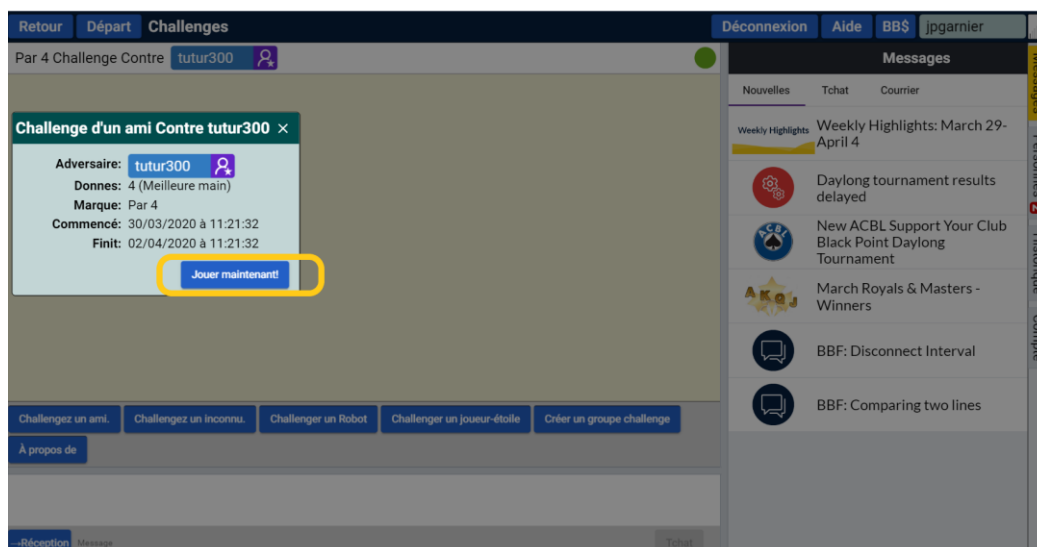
Retour Départ Challenges

Déconnexion Aide BB$ jpgarnier

Par 4 Challenge Contre tutur300

Challenge d'un ami Contre tutur300 ×

Adversaire: tutur300
Donnes: 4 (Meilleure main)
Marque: Par 4
Commencé: 30/03/2020 à 11:21:32
Finit: 02/04/2020 à 11:21:32

Jouer maintenant!

Challengez un ami. Challengez un inconnu. Challenger un Robot Challenger un joueur-étoile Créer un groupe challenge À propos de

→Réception Message Tchat

Messages

Nouvelles Tchat Courrier

Weekly Highlights Weekly Highlights: March 29-April 4

Daylong tournament results delayed

ACBL New ACBL Support Your Club Black Point Daylong Tournament

AKQJ March Royals & Masters - Winners

BBF: Disconnect Interval

BBF: Comparing two lines

Messages Personnes Historique Compte